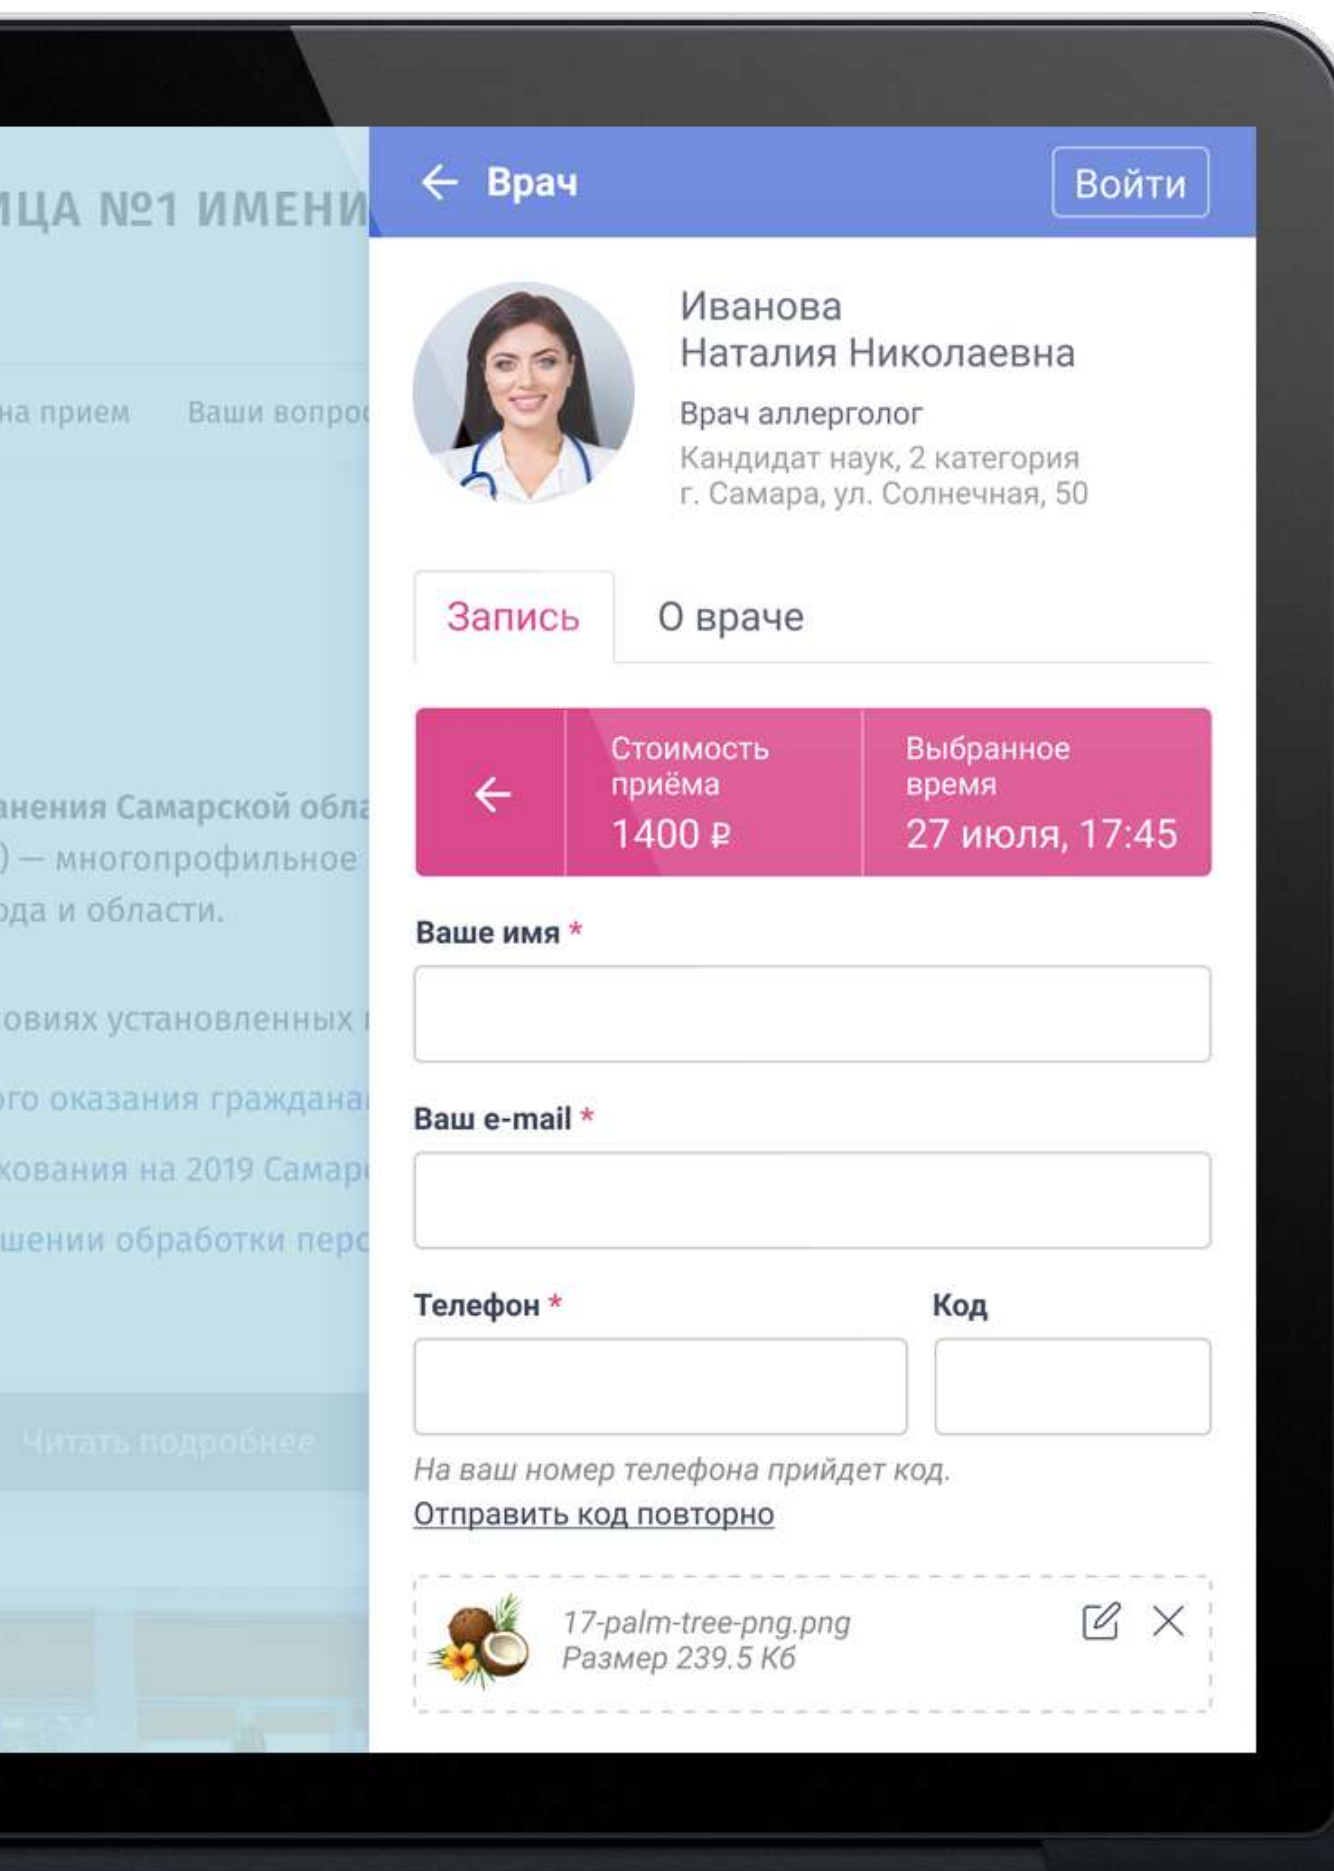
ИЦА №1 ИМЕНИ

на прием Ваши вопро

анения Самарской обл
) — многопрофильное
ода и области.

овиях установленных
го оказания граждана
кования на 2019 Самар
шении обработки пер

Читать подробнее

← Врач

Войти

Иванова
Наталия Николаевна

Врач аллерголог

Кандидат наук, 2 категория
г. Самара, ул. Солнечная, 50

Запись

О враче

←

Стоимость приёма
1400 ₽

Выбранное время
27 июля, 17:45

Ваше имя *

Ваш e-mail *

Телефон *

Код

На ваш номер телефона прийдет код.

Отправить код повторно

17-palm-tree-png.png
Размер 239.5 Кб